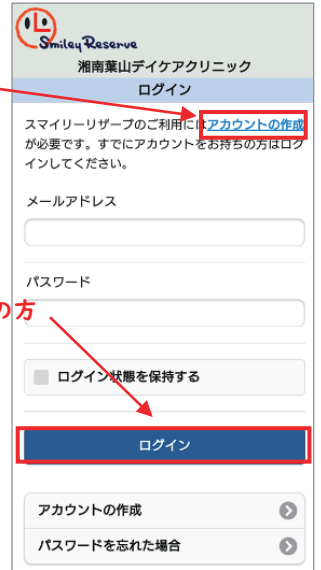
Smiley Reserve

湘南葉山デイケアクリニック

ログイン

スマイリーリザーブのご利用にはアカウントの作成が必要です。すでにアカウントをお持ちの方はログインしてください。

メールアドレス

パスワード

の方

ログイン状態を保持する

ログイン

アカウントの作成

パスワードを忘れた場合